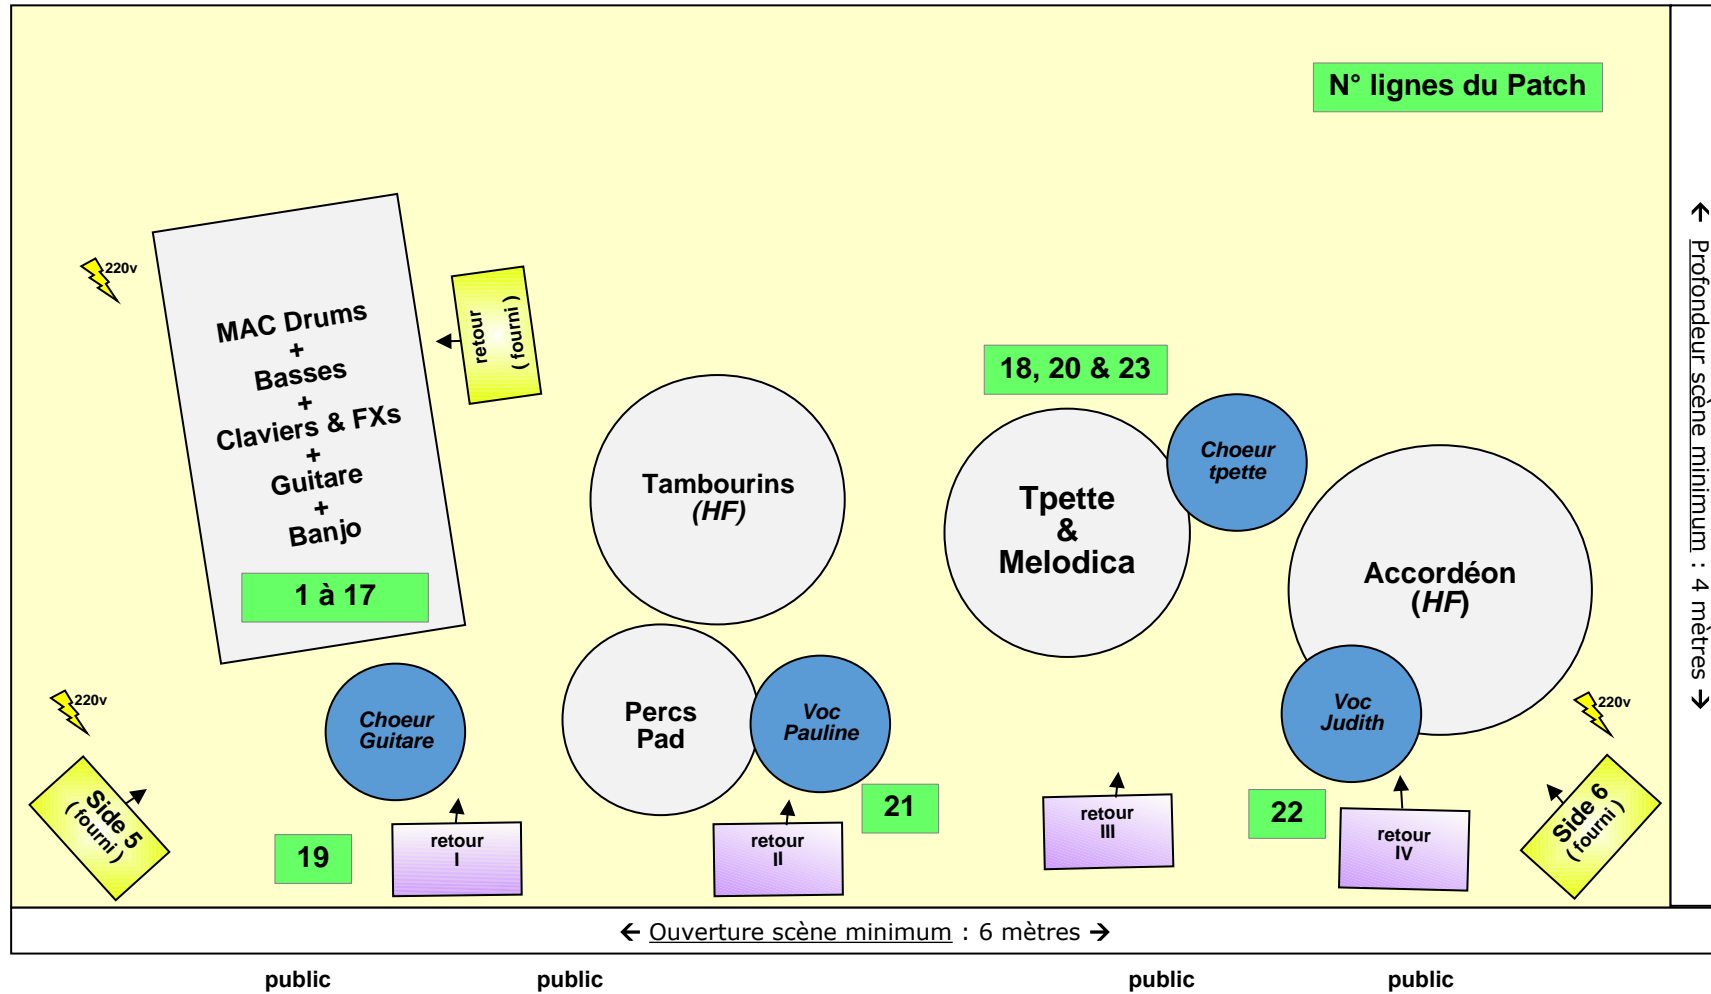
N° lignes du Patch

220v

MAC Drums
+
Basses
+
Claviers & FXs
+
Guitare
+
Banjo

1 à 17

retour
( fourni )

Tambourins
(HF)

18, 20 & 23

Tpette
&
Melodica

Choeur
tpette

Accordéon
(HF)

↑ Profondeur scène minimum : 4 mètres ↓

220v

Choeur
Guitare

Percs
Pad

Voc
Pauline

Voc
Judith

220v

Side 5
( fourni )

19

retour
I

retour
II

21

retour
III

22

retour
IV

Side 6
( fourni )

← Ouverture scène minimum : 6 mètres →

public

public

public

public